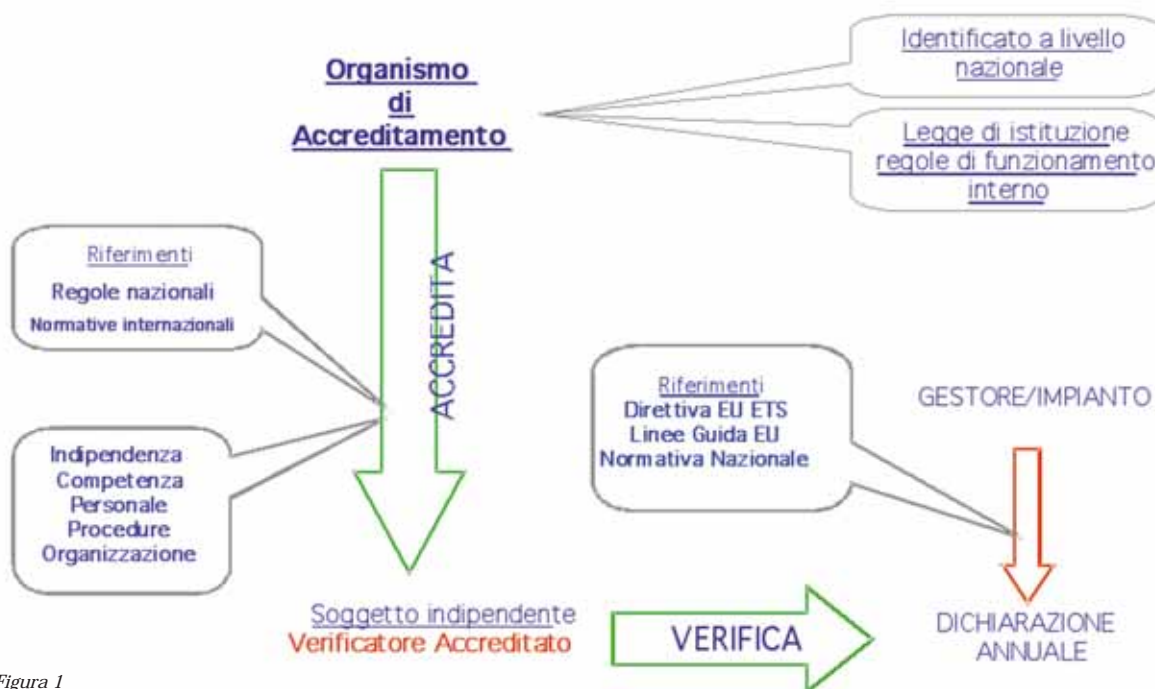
Organismo di Accreditamento

Identificato a livello nazionale

Legge di istituzione regole di funzionamento interno

ACCREDITA

Riferimenti
Regole nazionali
Normative internazionali

Indipendenza
Competenza
Personale
Procedure
Organizzazione

Riferimenti
Direttiva EU ETS
Linee Guida EU
Normativa Nazionale

GESTORE/IMPIANTO

Soggetto indipendente
Verificatore Accreditato

VERIFICA

DICHIARAZIONE ANNUALE

Figura 1